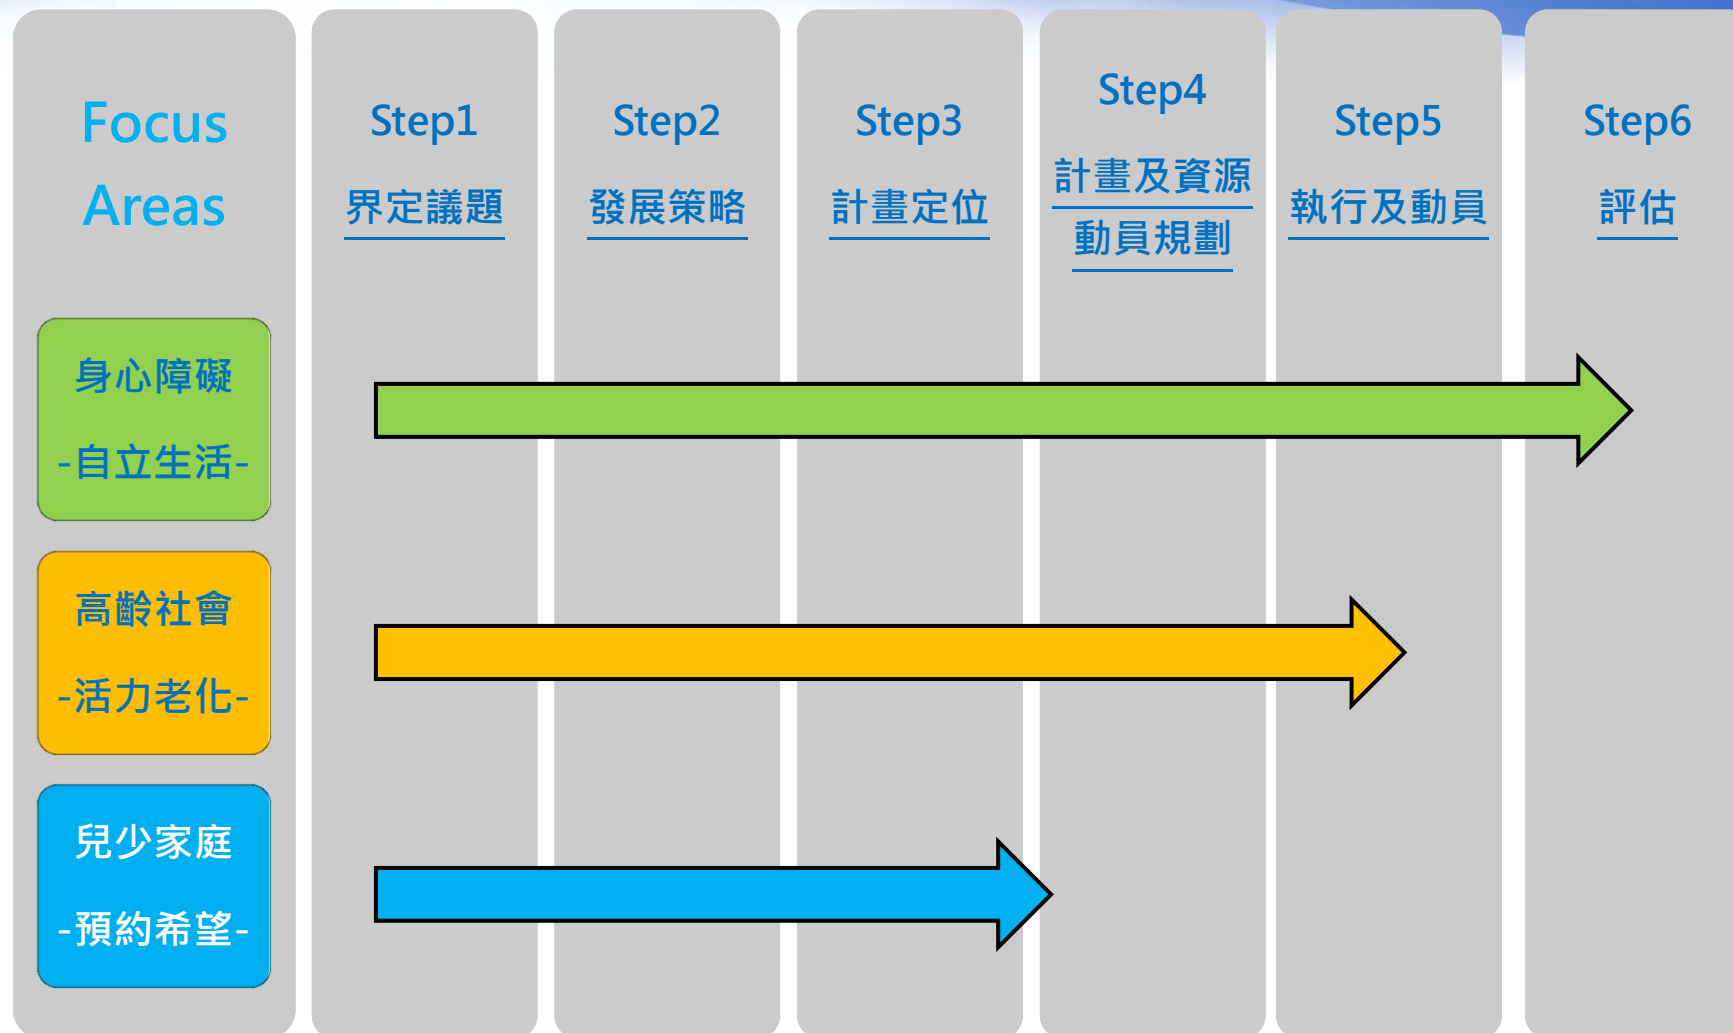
| Focus Areas | Step1 界定議題 | Step2 發展策略 | Step3 計畫定位 | Step4 計畫及資源動員規劃 | Step5 執行及動員 | Step6 評估 |
|---|---|---|---|---|---|---|
| 身心障礙 -自立生活- | | | | | | |
| 高齡社會 -活力老化- | | | | | | |
| 兒少家庭 -預約希望- | | | | | | |